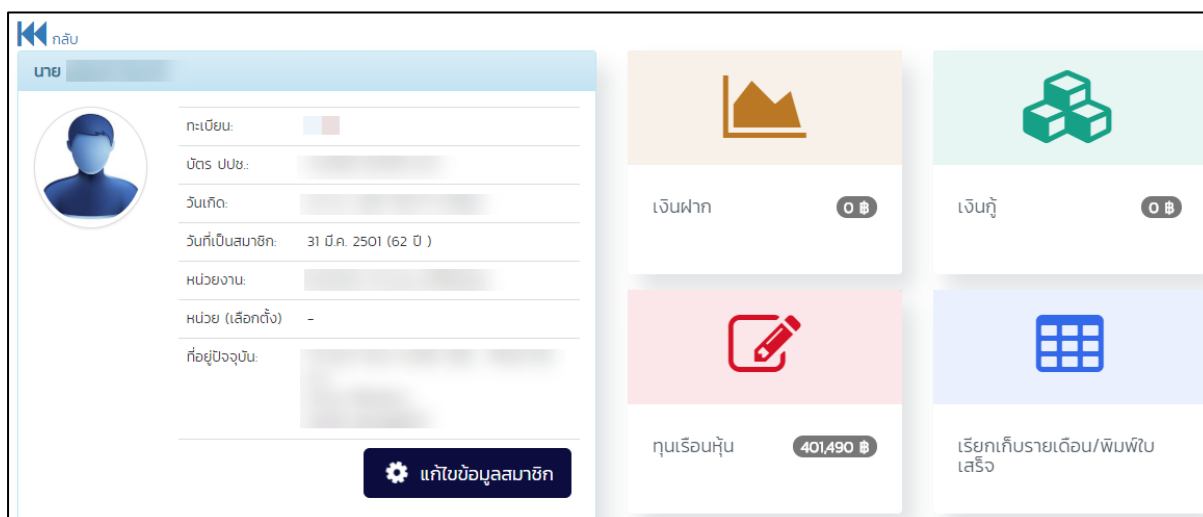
กลับ

นาย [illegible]

| | |
|---|---|
| ทะเบียน: | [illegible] |
| บัตร ปปช.: | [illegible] |
| วันเกิด: | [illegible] |
| วันที่เป็นสมาชิก: | 31 มี.ค. 2501 (62 ปี ) |
| หน่วยงาน: | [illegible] |
| หน่วย (เลือกตั้ง) | - |
| ที่อยู่ปัจจุบัน: | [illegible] |

แก้ไขข้อมูลสมาชิก

เงินฝาก 0 ฿

เงินกู้ 0 ฿

ทุนเรือนหุ้น 401,490 ฿

เรียกเก็บรายเดือน/พิมพ์ใบเสร็จ